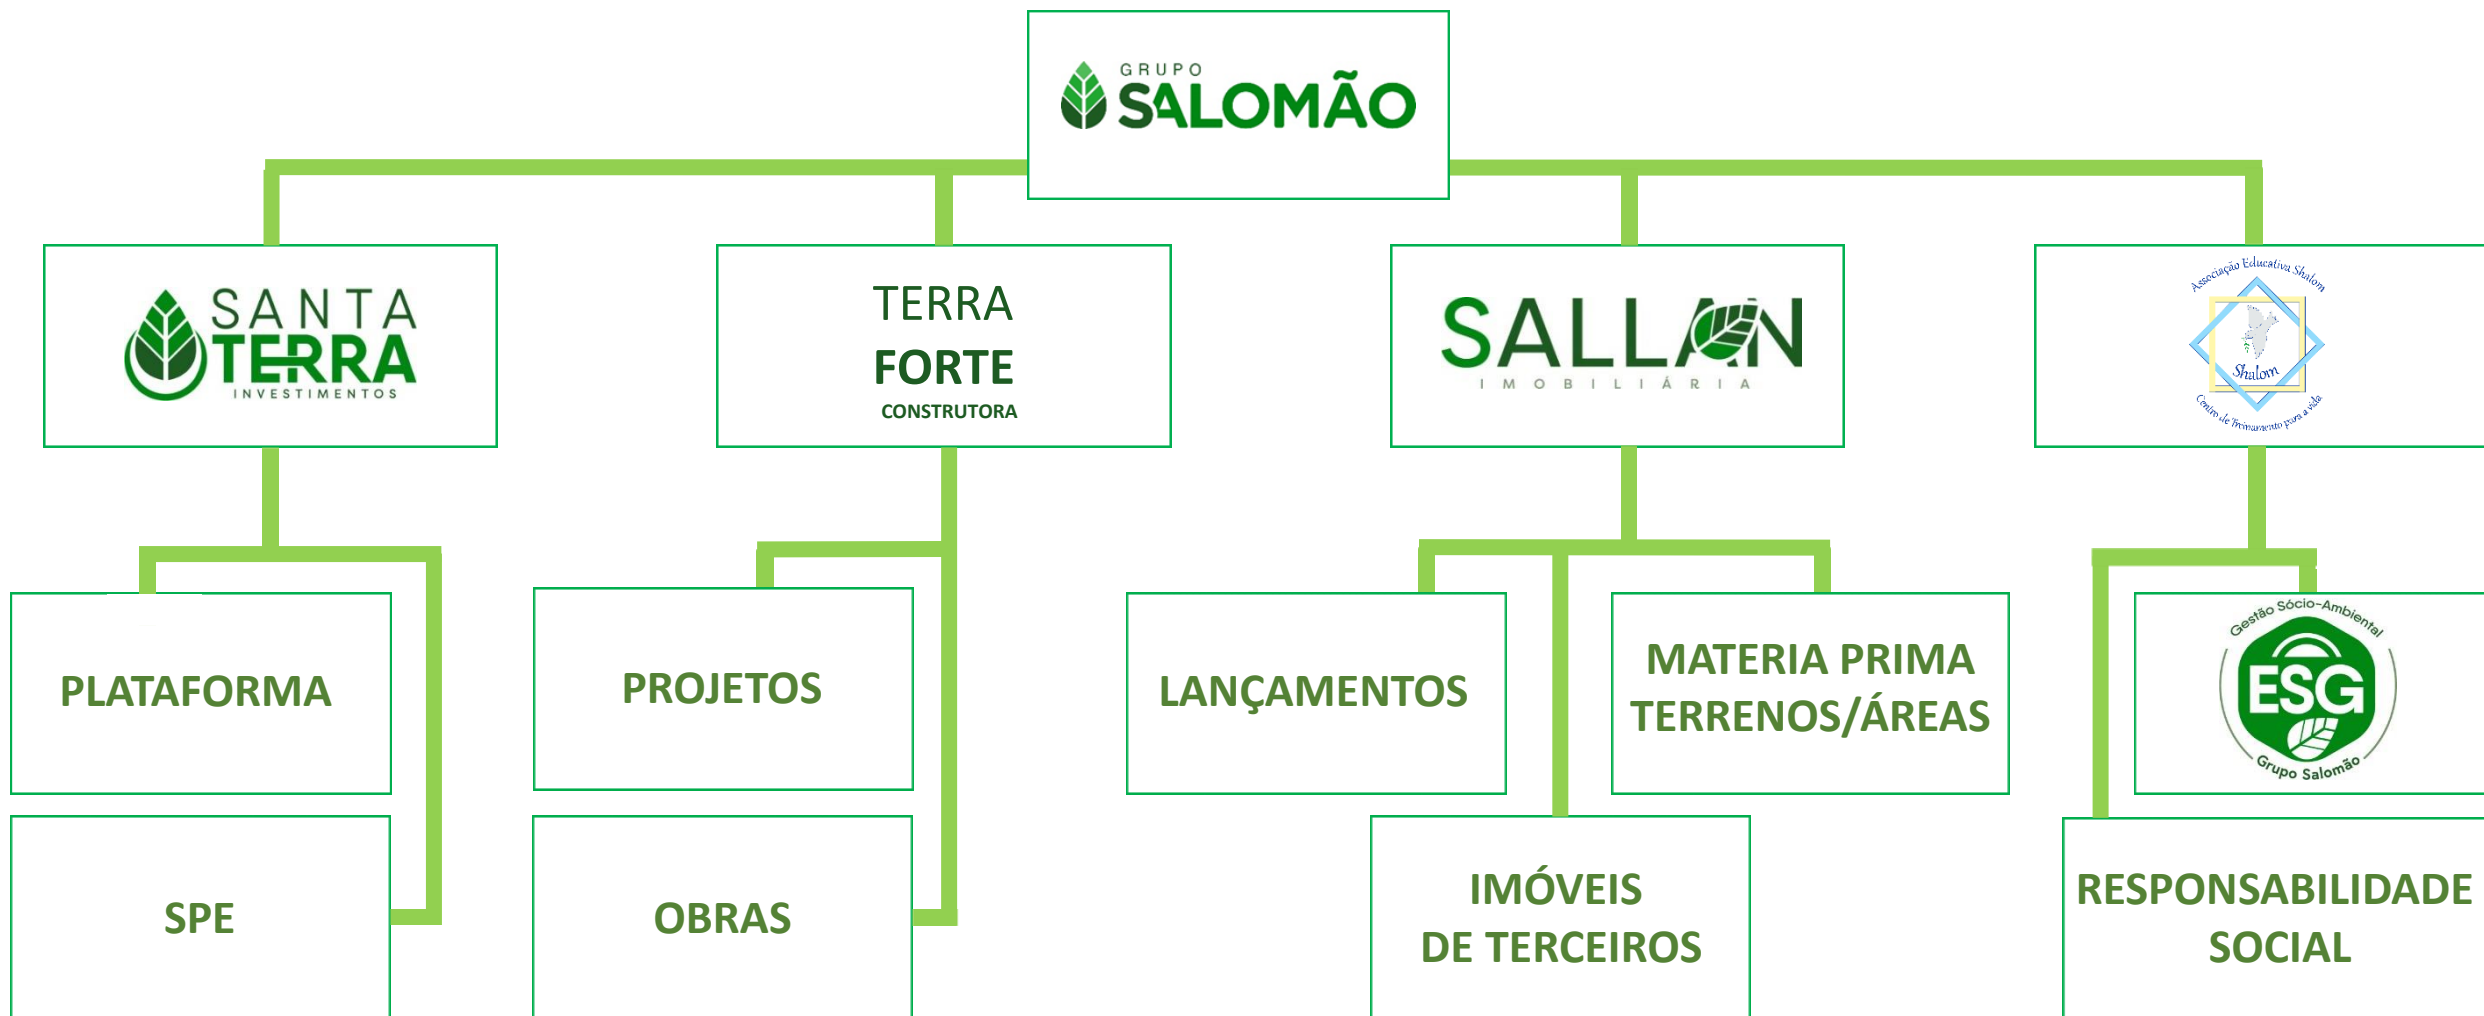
GRUPO SALOMÃO

SANTA TERRA INVESTIMENTOS

TERRA FORTE CONSTRUTORA

SALLAN IMOBILIÁRIA

Associação Educativa Shalom
Shalom
Centro de Treinamento para a vida

PLATAFORMA

SPE

PROJETOS

OBRAS

LANÇAMENTOS

MATERIA PRIMA TERRENOS/ÁREAS

IMÓVEIS DE TERCEIROS

Gestão Sócio-Ambiental
ESG
Grupo Salomão

RESPONSABILIDADE SOCIAL